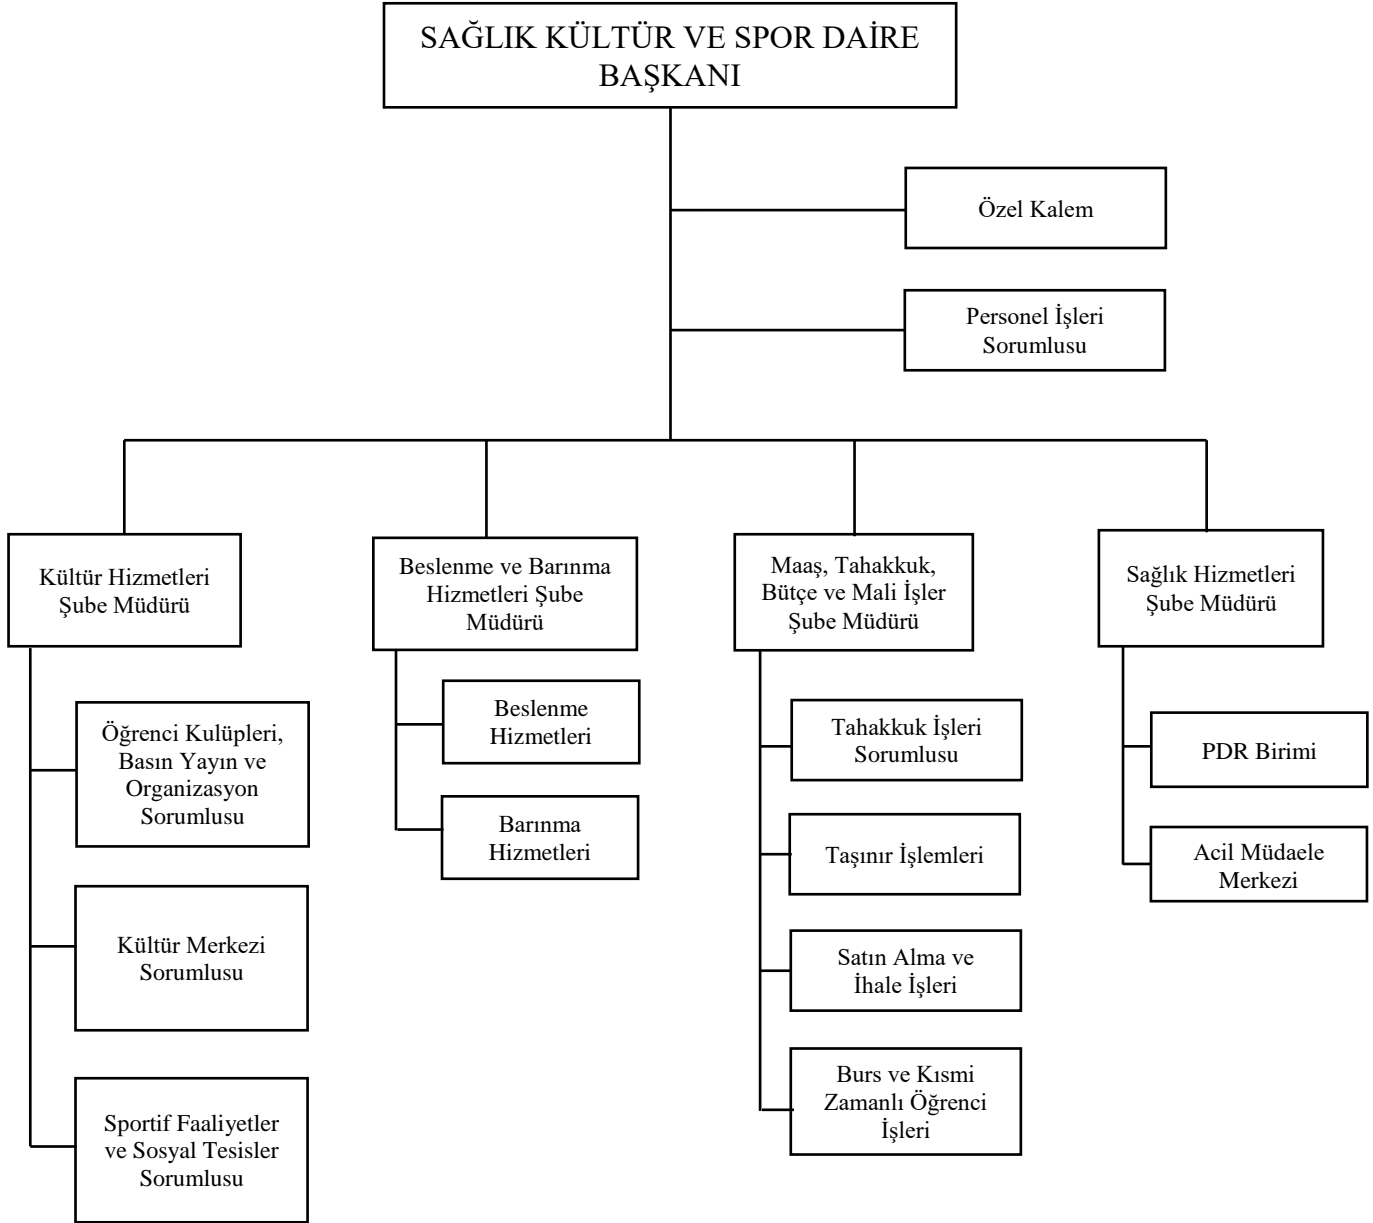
SAĞLIK KÜLTÜR VE SPOR DAİRE BAŞKANI

Özel Kalem

Personel İşleri Sorumlusu

Kültür Hizmetleri Şube Müdürü

Öğrenci Kulüpleri, Basın Yayın ve Organizasyon Sorumlusu

Kültür Merkezi Sorumlusu

Sportif Faaliyetler ve Sosyal Tesisler Sorumlusu

Beslenme ve Barınma Hizmetleri Şube Müdürü

Beslenme Hizmetleri

Barınma Hizmetleri

Maaş, Tahakkuk, Bütçe ve Mali İşler Şube Müdürü

Tahakkuk İşleri Sorumlusu

Taşınır İşlemleri

Satın Alma ve İhale İşleri

Burs ve Kısmi Zamanlı Öğrenci İşleri

Sağlık Hizmetleri Şube Müdürü

PDR Birimi

Acil Müdaele Merkezi